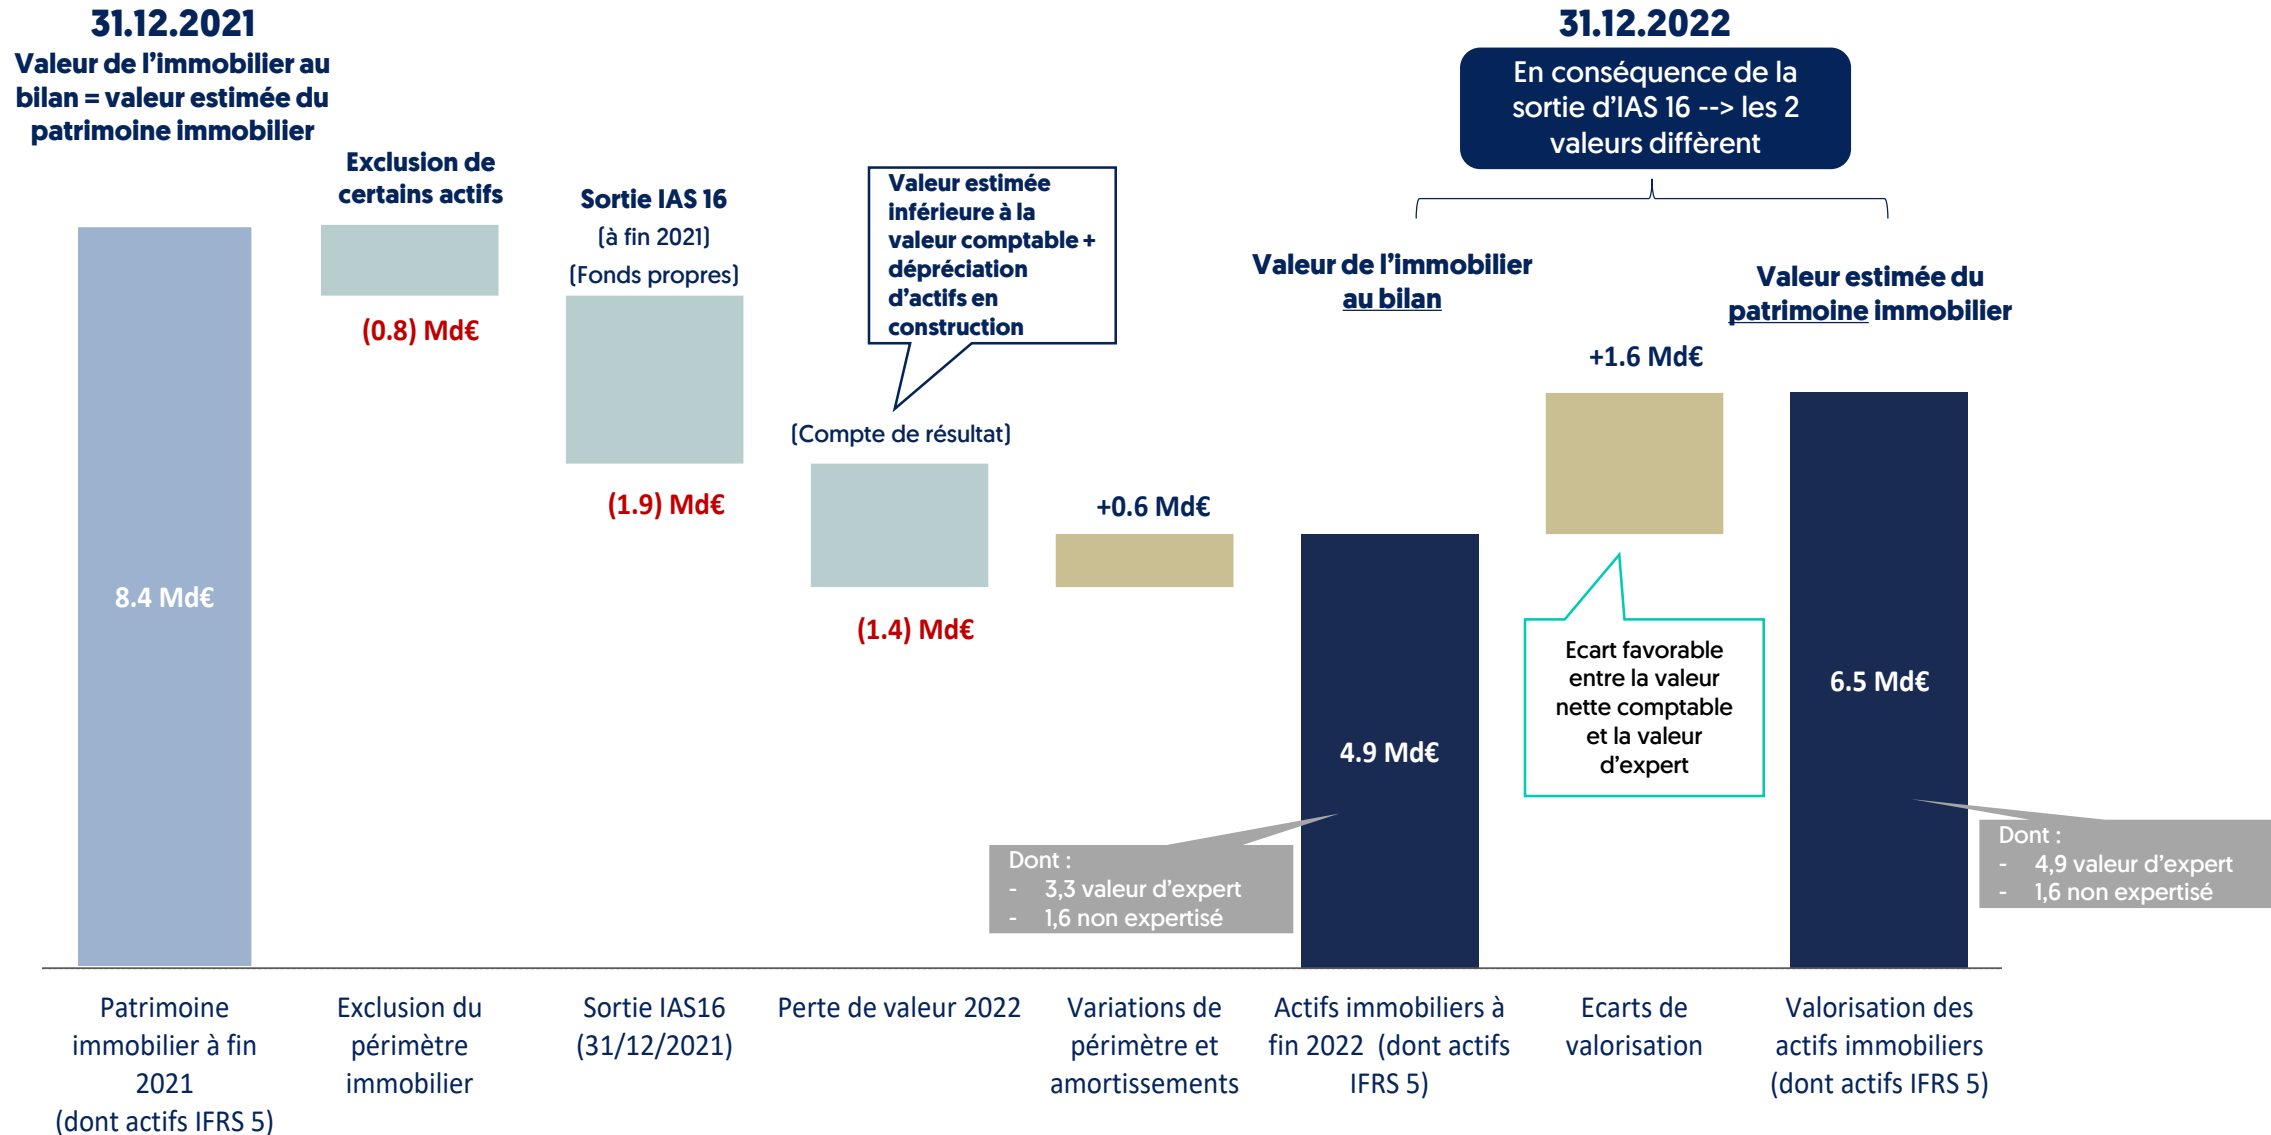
31.12.2021
Valeur de l'immobilier au bilan = valeur estimée du patrimoine immobilier

Exclusion de certains actifs

(0.8) Md€

Sortie IAS 16
(à fin 2021)
(Fonds propres)

(1.9) Md€

Valeur estimée inférieure à la valeur comptable + dépréciation d'actifs en construction

(Compte de résultat)

(1.4) Md€

+0.6 Md€

31.12.2022
En conséquence de la sortie d'IAS 16 --> les 2 valeurs diffèrent

Valeur de l'immobilier au bilan

Valeur estimée du patrimoine immobilier

+1.6 Md€

8.4 Md€

4.9 Md€

6.5 Md€

Ecart favorable entre la valeur nette comptable et la valeur d'expert

Dont :
- 3,3 valeur d'expert
- 1,6 non expertisé

Dont :
- 4,9 valeur d'expert
- 1,6 non expertisé

Patrimoine immobilier à fin 2021 (dont actifs IFRS 5)

Exclusion du périmètre immobilier

Sortie IAS16 (31/12/2021)

Perte de valeur 2022

Variations de périmètre et amortissements

Actifs immobiliers à fin 2022 (dont actifs IFRS 5)

Ecarts de valorisation

Valorisation des actifs immobiliers (dont actifs IFRS 5)